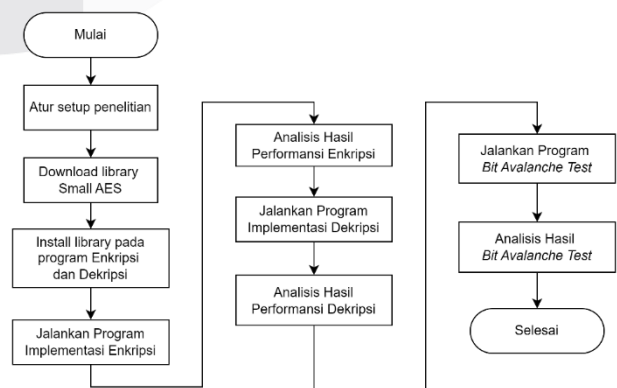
Mulai

Atur setup penelitian

Download library Small AES

Install library pada program Enkripsi dan Dekripsi

Jalankan Program Implementasi Enkripsi

Analisis Hasil Performansi Enkripsi

Jalankan Program Implementasi Dekripsi

Analisis Hasil Performansi Dekripsi

Jalankan Program *Bit Avalanche Test*

Analisis Hasil *Bit Avalanche Test*

Selesai